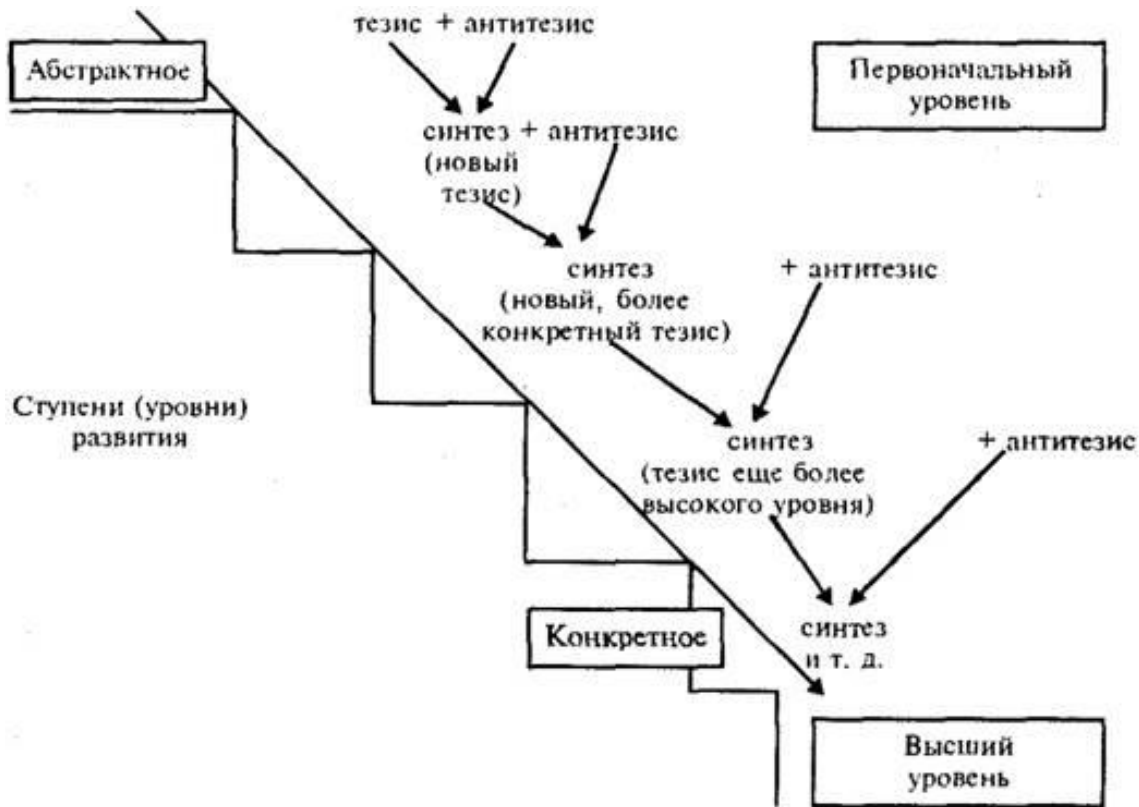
тезис + антитезис

Абстрактное

Первоначальный уровень

синтез + антитезис (новый тезис)

синтез (новый, более конкретный тезис)

+ антитезис

Ступени (уровни) развития

синтез (тезис еще более высокого уровня)

+ антитезис

Конкретное

синтез и т. д.

Высший уровень